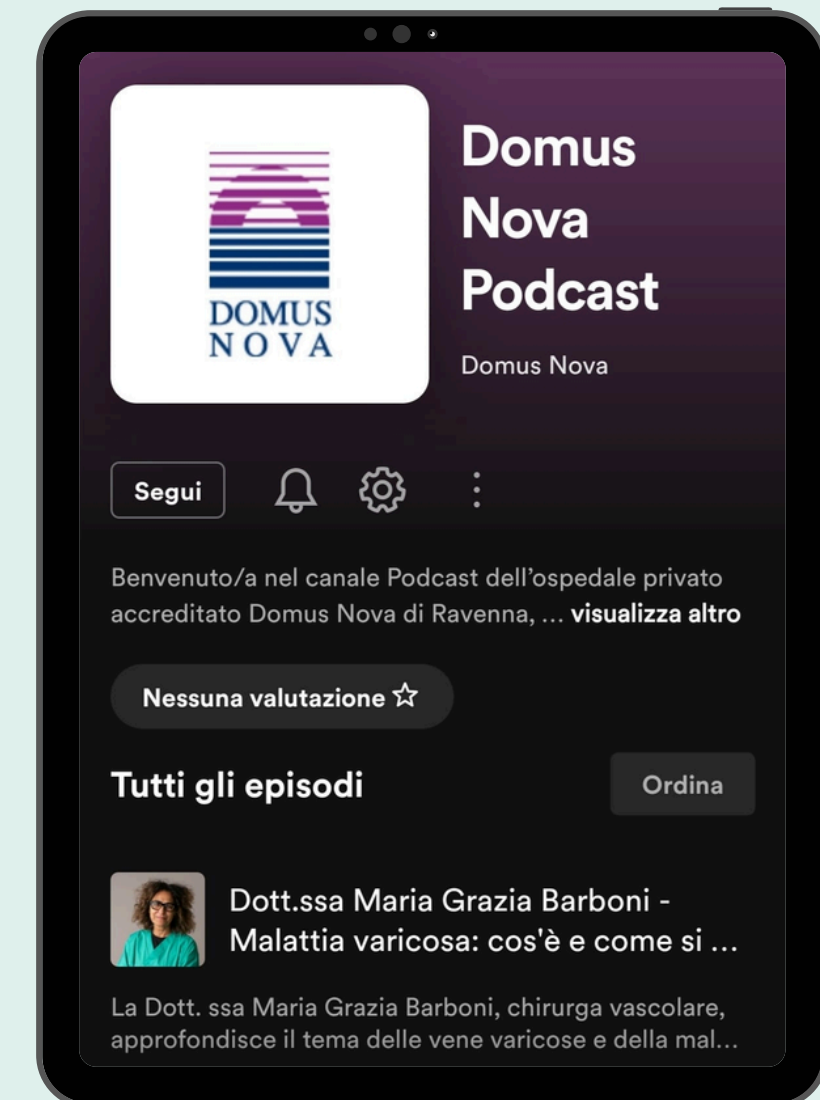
DOMUS
NOVA

Domus Nova Podcast

Domus Nova

Segui

Benvenuto/a nel canale Podcast dell'ospedale privato accreditato Domus Nova di Ravenna, ... visualizza altro

Nessuna valutazione ☆

Tutti gli episodi

Ordina

Dott.ssa Maria Grazia Barboni - Malattia varicosa: cos'è e come si ...

La Dott. ssa Maria Grazia Barboni, chirurga vascolare, approfondisce il tema delle vene varicose e della mal...